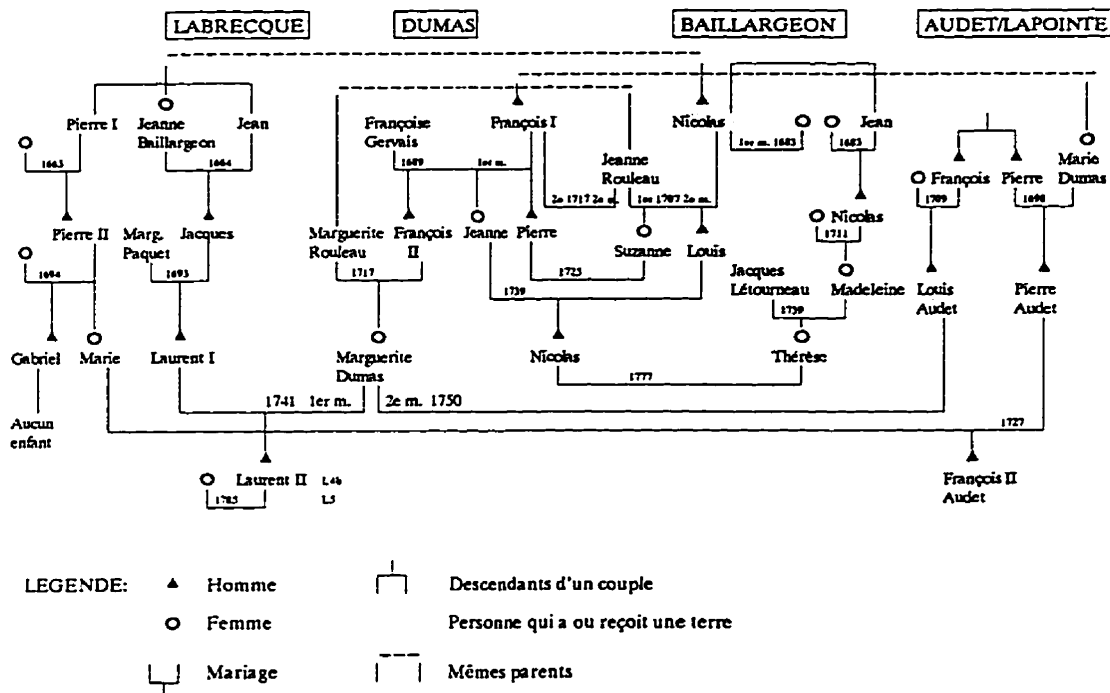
LABRECQUE
DUMAS
BAILLARGEON
AUDET/LAPOINTE

Pierre I
1663
Jeanne Baillargeon
Jean
1664
Pierre II
1694
Marg. Paquet
Jacques
1693
Gabriel
Aucun enfant
Marie
Laurent I

Françoise Gervais
François I
1689
1er m.
Jeanne Rouleau
2e 1717 2e m.
1er 1707 2e m.
Marguerite Rouleau
François II
1717
Jeanne
Pierre
Suzanne
Louis
1725
1739
Marguerite Dumas
1741 1er m.
2e m. 1750
Nicolas
1777

Nicolas
1er m. 1683
Jean
1683
Nicolas
1711
Jacques Létourneau
Madeleine
1739
Thérèse

François
Pierre
Marie Dumas
1709
1698
Louis Audet
Pierre Audet
1727
François II Audet

Laurent II
L.46
L.5
1785

LEGENDE:
Homme
Femme
Mariage
Descendants d'un couple
Personne qui a ou reçoit une terre
Mêmes parents